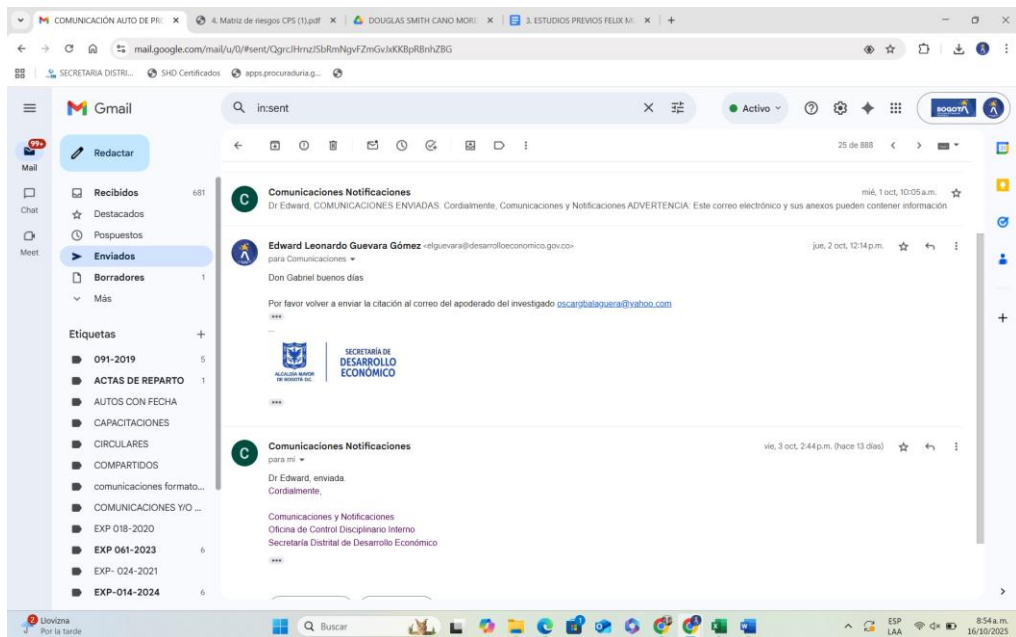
COMUNICACIÓN AUTO DE PRU ×
4. Matriz de riesgos CPS (1).pdf ×
DOUGLAS SMITH CANO MORE ×
3. ESTUDIOS PREVIOS FELIX M ×

mail.google.com/mail/u/0/#sent/QgrcJHrnzJSbRmNgvFZmGvJxKKBpRBnhZBG

SECRETARIA DISTRI...
SHD Certificados
apps.procuraduria.g...

Gmail
in:sent
Activo
BOGOTÁ

99+
Mail
Chat
Meet

Redactar
Recibidos 681
Destacados
Pospuestos
Enviados
Borradores 1
Más

Etiquetas +
091-2019 5
ACTAS DE REPARTO 1
AUTOS CON FECHA
CAPACITACIONES
CIRCULARES
COMPARTIDOS
comunicaciones formato...
COMUNICACIONES Y/O ...
EXP 018-2020
EXP 061-2023 6
EXP- 024-2021
EXP-014-2024 6

25 de 888

Comunicaciones Notificaciones
mié, 1 oct, 10:05 a.m.
Dr Edward, COMUNICACIONES ENVIADAS. Cordialmente, Comunicaciones y Notificaciones ADVERTENCIA: Este correo electrónico y sus anexos pueden contener información

Edward Leonardo Guevara Gómez <elguevara@desarrolloeconomico.gov.co>
jue, 2 oct, 12:14 p.m.
para Comunicaciones

Don Gabriel buenos días

Por favor volver a enviar la citación al correo del apoderado del investigado oscargbalaguera@yahoo.com

ALCALDÍA MAYOR DE BOGOTÁ D.C.
SECRETARÍA DE DESARROLLO ECONÓMICO

Comunicaciones Notificaciones
vie, 3 oct, 2:44 p.m. (hace 13 días)
para mí

Dr Edward, enviada.
Cordialmente,

Comunicaciones y Notificaciones
Oficina de Control Disciplinario Interno
Secretaría Distrital de Desarrollo Económico

2 Llovizna
Por la tarde
Buscar
ESP LAA
8:54 a.m.
16/10/2025